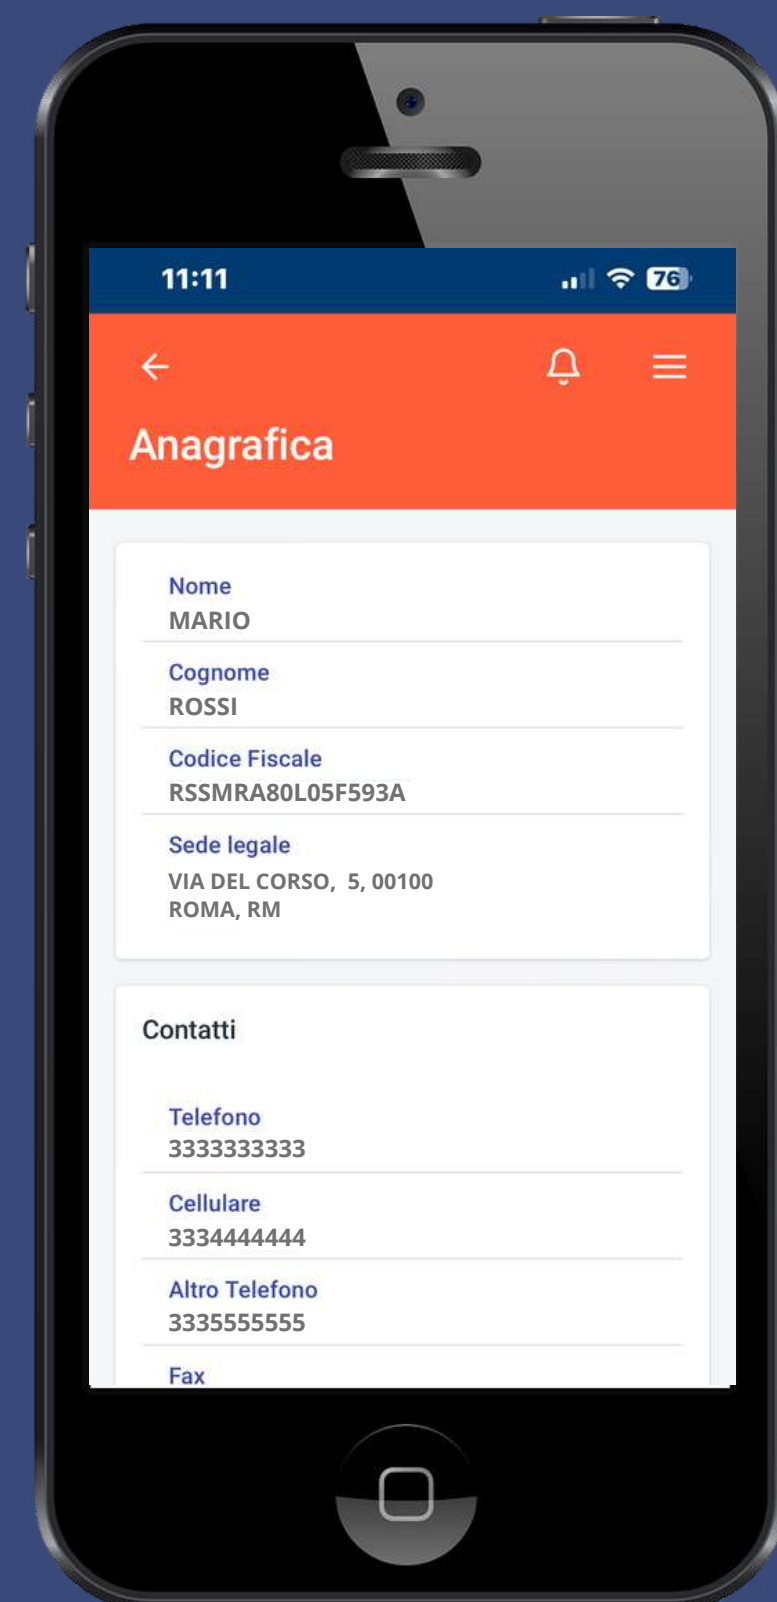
11:11

76

Anagrafica

Nome
MARIO

Cognome
ROSSI

Codice Fiscale
RSSMRA80L05F593A

Sede legale
VIA DEL CORSO, 5, 00100
ROMA, RM

Contatti

Telefono
3333333333

Cellulare
3334444444

Altro Telefono
3335555555

Fax